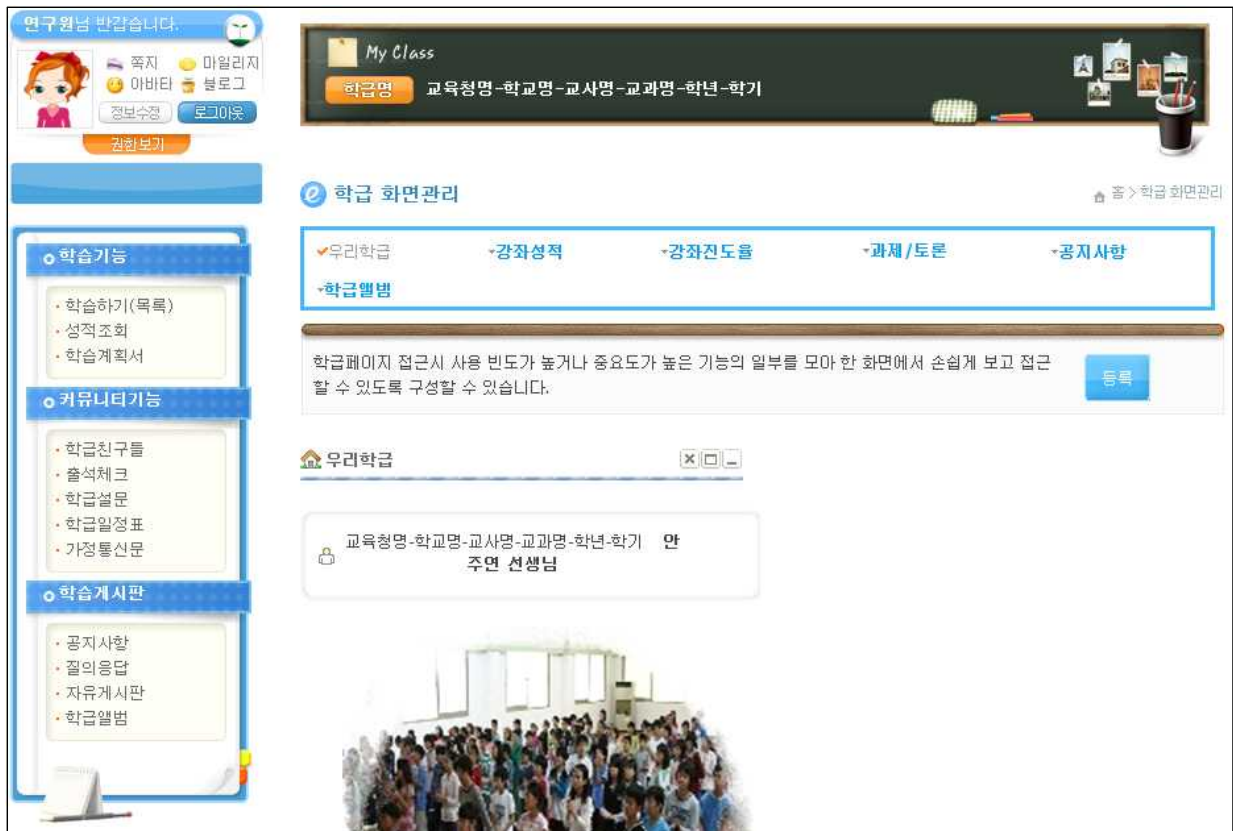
연구원님 반갑습니다.

쪽지
마일리지
아바타
블로그
정보수정
로그아웃
권한보기

학습기능
학습하기(목록)
성적조회
학습계획서

커뮤니티기능
학급친구들
출석체크
학급설문
학급일정표
가정통신문

학습게시판
공지사항
질의응답
자유게시판
학급앨범

My Class
학급명 교육청명-학교명-교사명-교과명-학년-학기

학급 화면관리

홈 > 학급 화면관리

우리학급 강좌성적 강좌진도율 과제/토론 공지사항
학급앨범

학급페이지 접근시 사용 빈도가 높거나 중요도가 높은 기능의 일부를 모아 한 화면에서 손쉽게 보고 접근할 수 있도록 구성할 수 있습니다.

등록

우리학급

교육청명-학교명-교사명-교과명-학년-학기 안주연 선생님